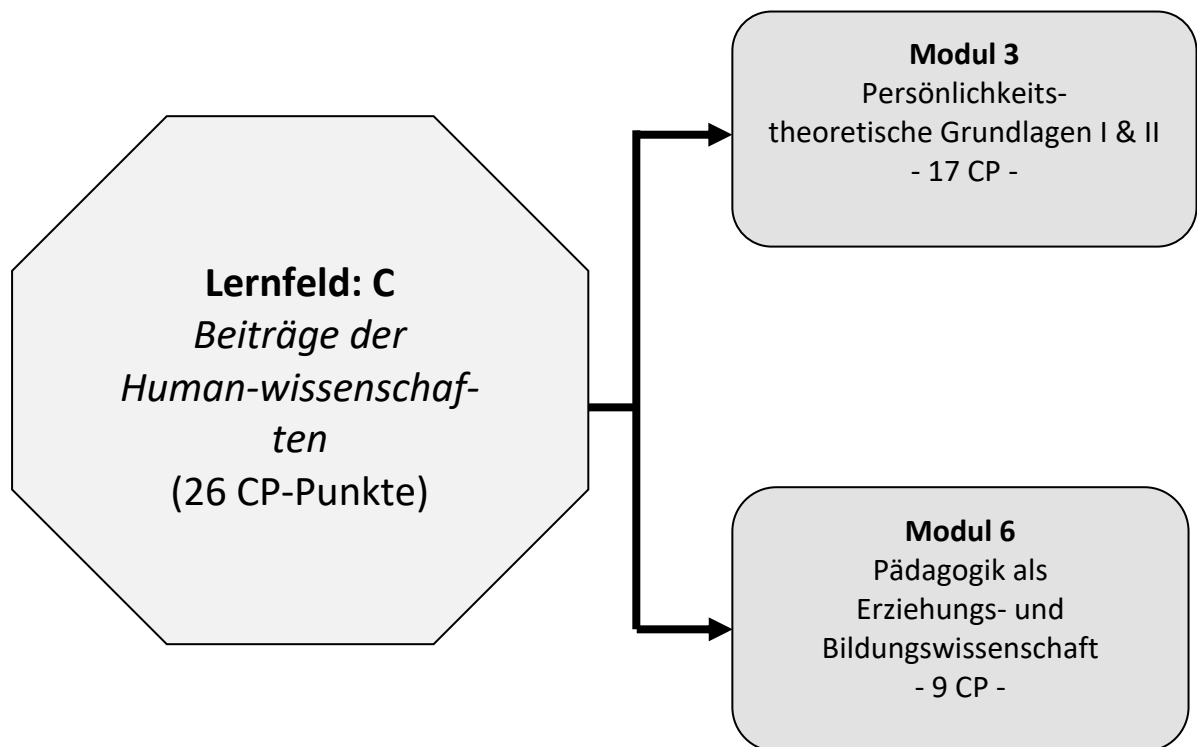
**Lernfeld: C**
*Beiträge der Human-wissenschaften*
(26 CP-Punkte)

**Modul 3**
Persönlichkeitstheoretische Grundlagen I & II
- 17 CP -

**Modul 6**
Pädagogik als Erziehungs- und Bildungswissenschaft
- 9 CP -